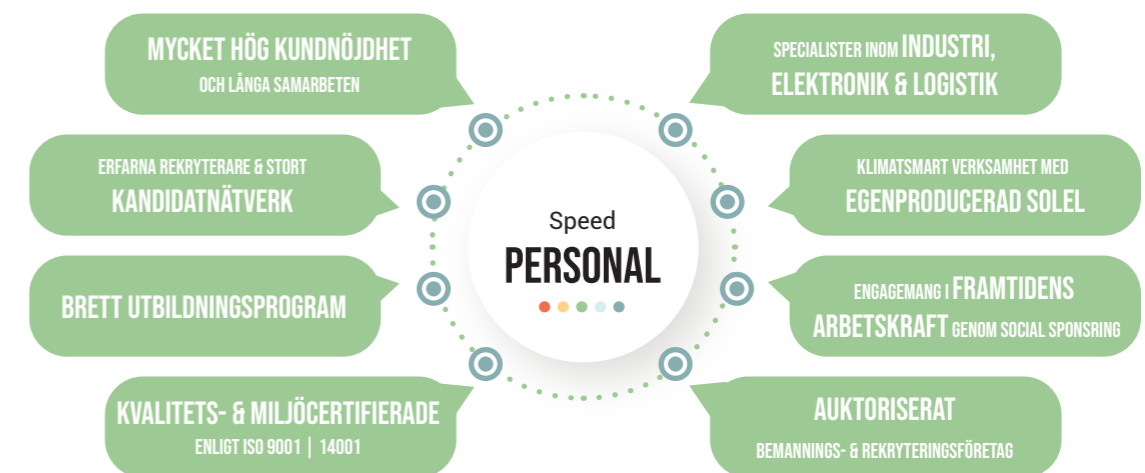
MYCKET HÖG KUNDNÖJDHET
OCH LÅNGA SAMARBETEN

SPECIALISTER INOM INDUSTRI, ELEKTRONIK & LOGISTIK

ERFARNA REKRYTERARE & STORT
KANDIDATNÄTVERK

KLIMATSMART VERKSAMHET MED
EGENPRODUCERAD SOLEL

Speed
PERSONAL

BRETT UTBILDNINGSPROGRAM

ENGAGEMANG I FRAMTIDENS ARBETSKRAFT GENOM SOCIAL SPONSRING

KVALITETS- & MILJÖCERTIFIERADE
ENLIGT ISO 9001 | 14001

AUKTORISERAT
BEMANNINGS- & REKRYTERINGSFÖRETAG